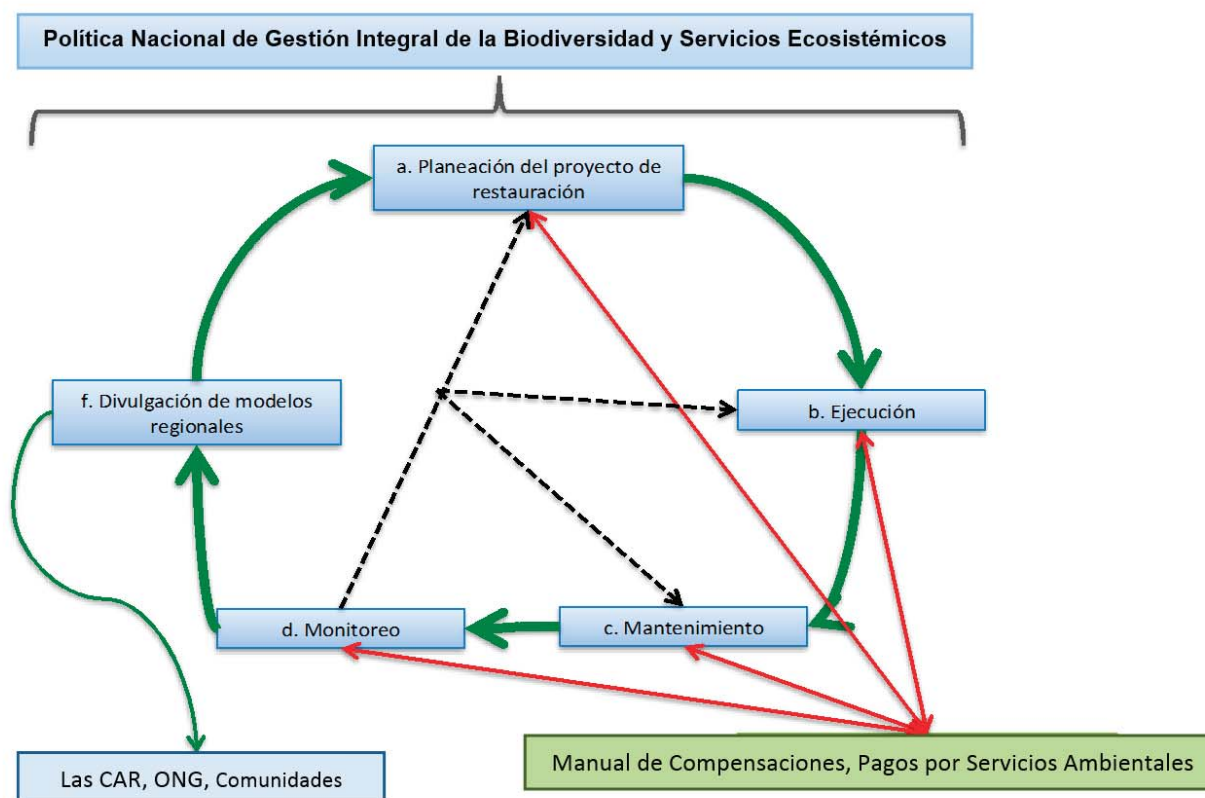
Política Nacional de Gestión Integral de la Biodiversidad y Servicios Ecosistémicos

a. Planeación del proyecto de restauración

f. Divulgación de modelos regionales

b. Ejecución

d. Monitoreo

c. Mantenimiento

Las CAR, ONG, Comunidades

Manual de Compensaciones, Pagos por Servicios Ambientales